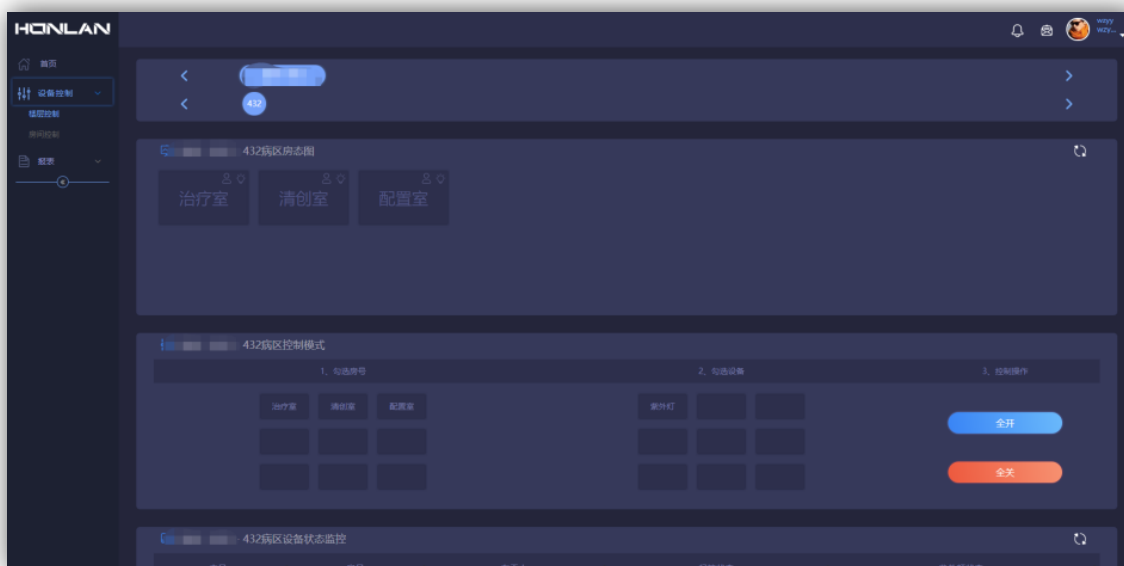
HONLAN

首页
设备控制
楼层控制
房间控制
报表

wzyy
wzy...

432

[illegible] 432病区房态图
治疗室
清创室
配置室

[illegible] 432病区控制模式
1、勾选房号
2、勾选设备
3、控制操作
治疗室
清创室
配置室
紫外灯
全开
全关

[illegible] 432病区设备状态监控